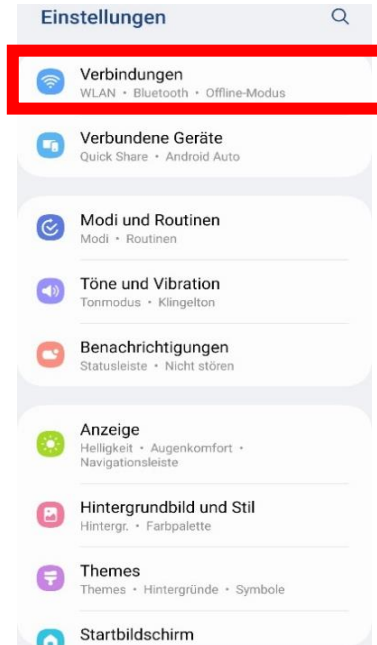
Einstellungen

Verbindungen
WLAN • Bluetooth • Offline-Modus

Verbundene Geräte
Quick Share • Android Auto

Modi und Routinen
Modi • Routinen

Töne und Vibration
Tonmodus • Klingelton

Benachrichtigungen
Statusleiste • Nicht stören

Anzeige
Helligkeit • Augenkomfort • Navigationsleiste

Hintergrundbild und Stil
Hintergr. • Farbpalette

Themes
Themes • Hintergründe • Symbole

Startbildschirm